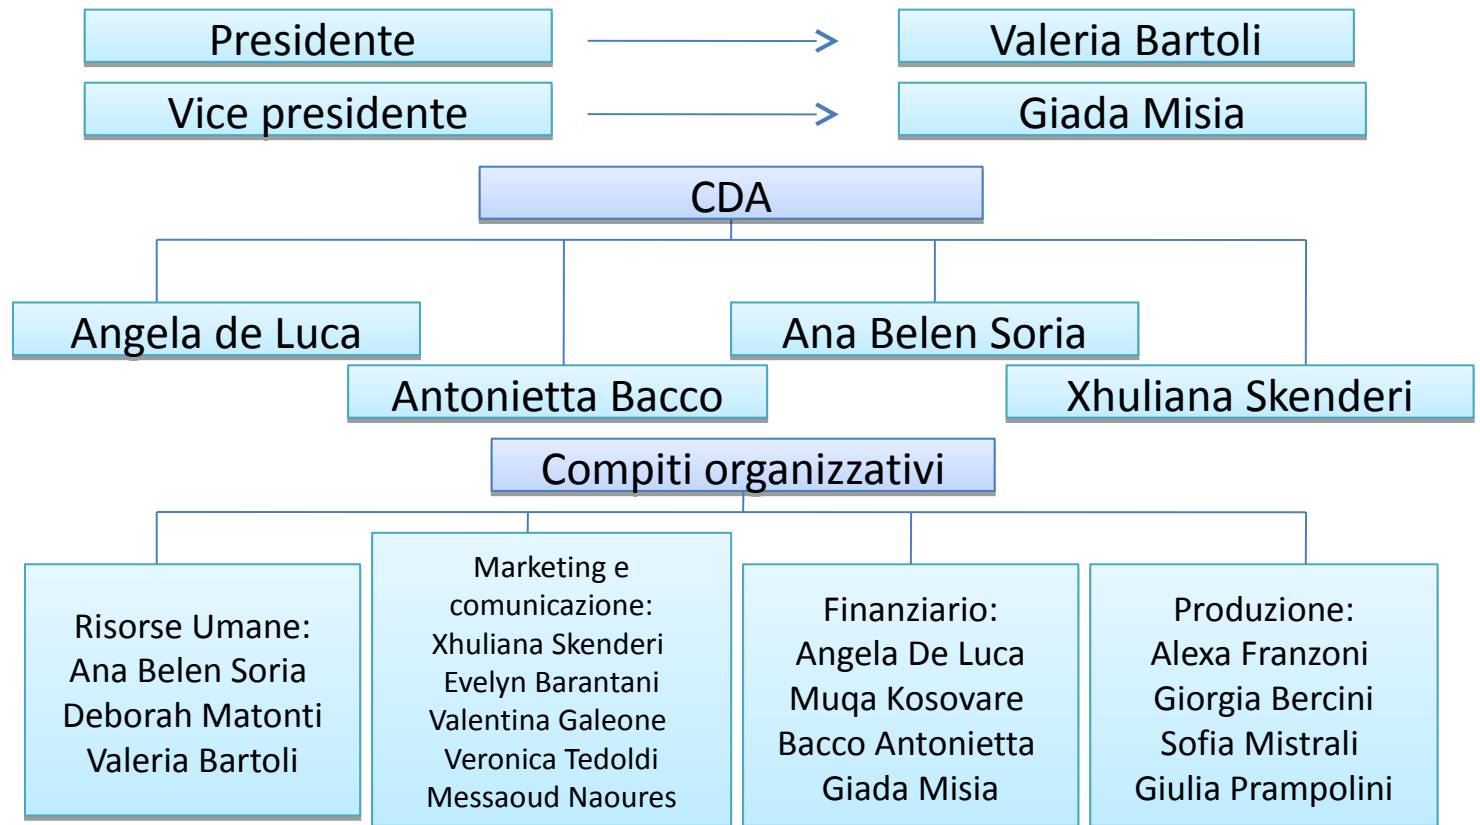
Presidente

Valeria Bartoli

Vice presidente

Giada Misia

CDA

Angela de Luca

Ana Belen Soria

Antonietta Bacco

Xhuliana Skenderi

Compiti organizzativi

Risorse Umane:
Ana Belen Soria
Deborah Matonti
Valeria Bartoli

Marketing e comunicazione:
Xhuliana Skenderi
Evelyn Barantani
Valentina Galeone
Veronica Tedoldi
Messaoud Naoures

Finanziario:
Angela De Luca
Muqa Kosovare
Bacco Antonietta
Giada Misia

Produzione:
Alexa Franzoni
Giorgia Bercini
Sofia Mistrali
Giulia Prampolini